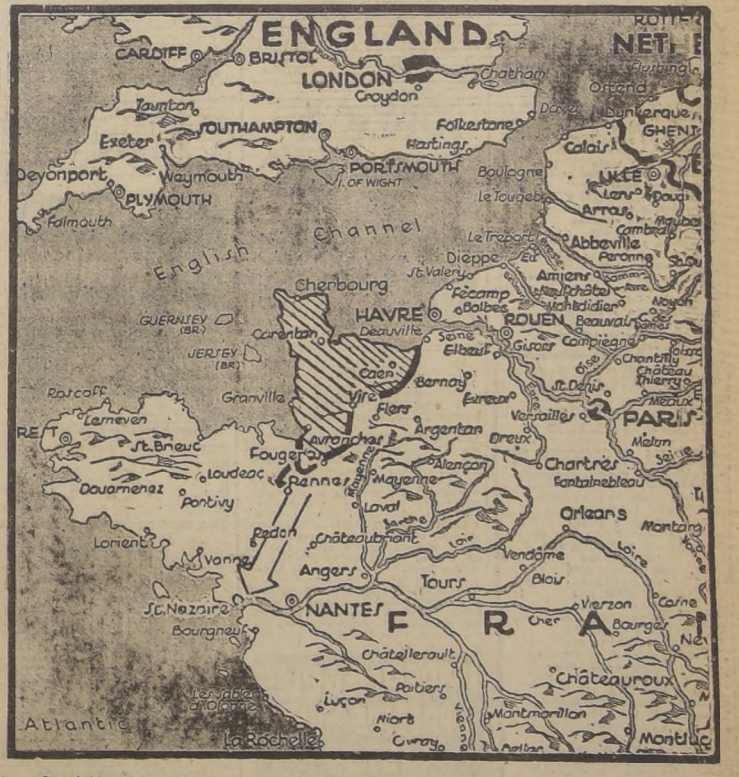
ENGLAND
CARDIFF
BRISTOL
LONDON
Chatham
Croydon
ROTTER
NETH
Flushing
Ostend
Dover
Dunkerque
GHENT
Taunton
Exeter
SOUTHAMPTON
Folkestone
Hastings
PORTSMOUTH
I. OF WIGHT
Devonport
Weymouth
PLYMOUTH
Falmouth
Calais
LILLE
Lens
Douai
Boulogne
Le Touquet
Arras
Cambrai
Abbeville
Peronne
English
Channel
Le Treport
Dieppe
St. Valery
Amiens
Cherbourg
Fecamp
Bolbec
HAVRE
Deauville
ROUEN
Beauvais
GUERNSEY (BR)
JERSEY (BR)
Carentan
Seine
Elbeuf
Gisors
Compiegne
Noyon
Caen
Bernay
Evreux
Chantilly
Chateau Thierry
Granville
Vire
Flers
Versailles
St. Denis
Meaux
PARIS
Roscoff
Lesneven
St. Brieuc
Loudeac
Avranches
Argentan
Dreux
Melun
Douarnenez
Pontivy
Fougeres
Rennes
Mayenne
Alencon
Chartres
Fontainebleau
Laval
Sarthe
Lorient
Redon
Vannes
Chateaubriant
Loir
Orleans
Montargis
Angers
Tours
Vendome
Blois
Loire
St. Nazaire
Bourgneuf
NANTES
F
R
A
Vierzon
Cher
Bourges
Cosne
Chatellerault
Chateauroux
Les Sables d'Olonne
Lucon
Poitiers
Niort
Civray
Montmorillon
Atlantic
La Rochelle
Montluc